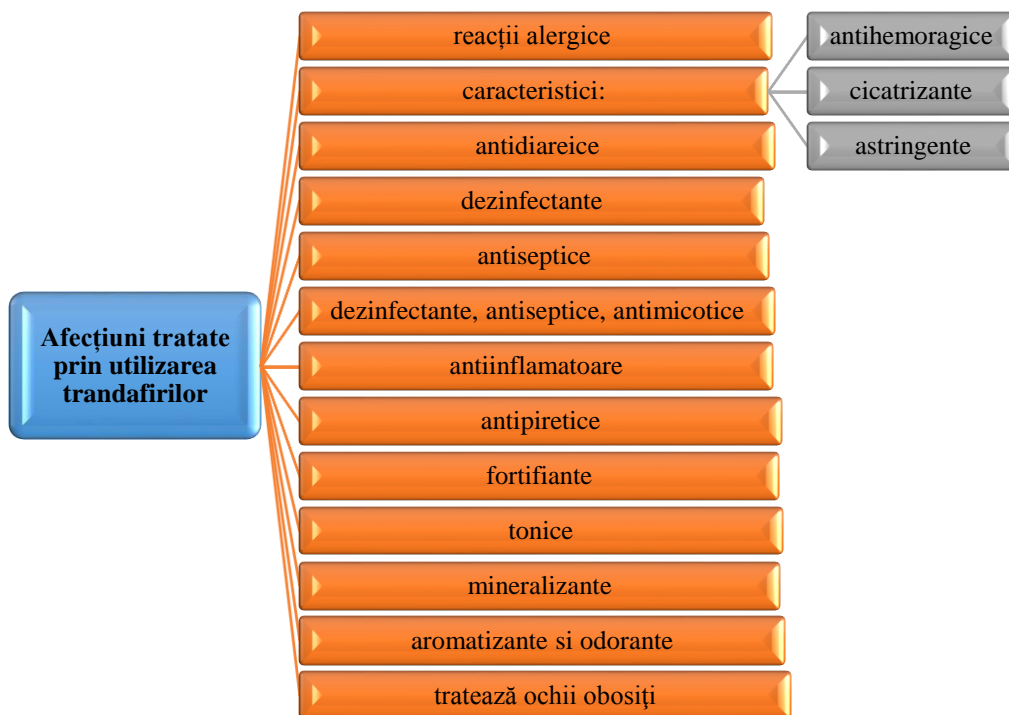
Afecțiuni tratate prin utilizarea trandafirilor

reacții alergice

caracteristici:

antihemoragice

cicatrizante

astringente

antidiareice

dezinfectante

antiseptice

dezinfectante, antiseptice, antimicotice

antiinflamatoare

antipiretice

fortifiante

tonice

mineralizante

aromatizante si odorante

tratează ochii obosiţi